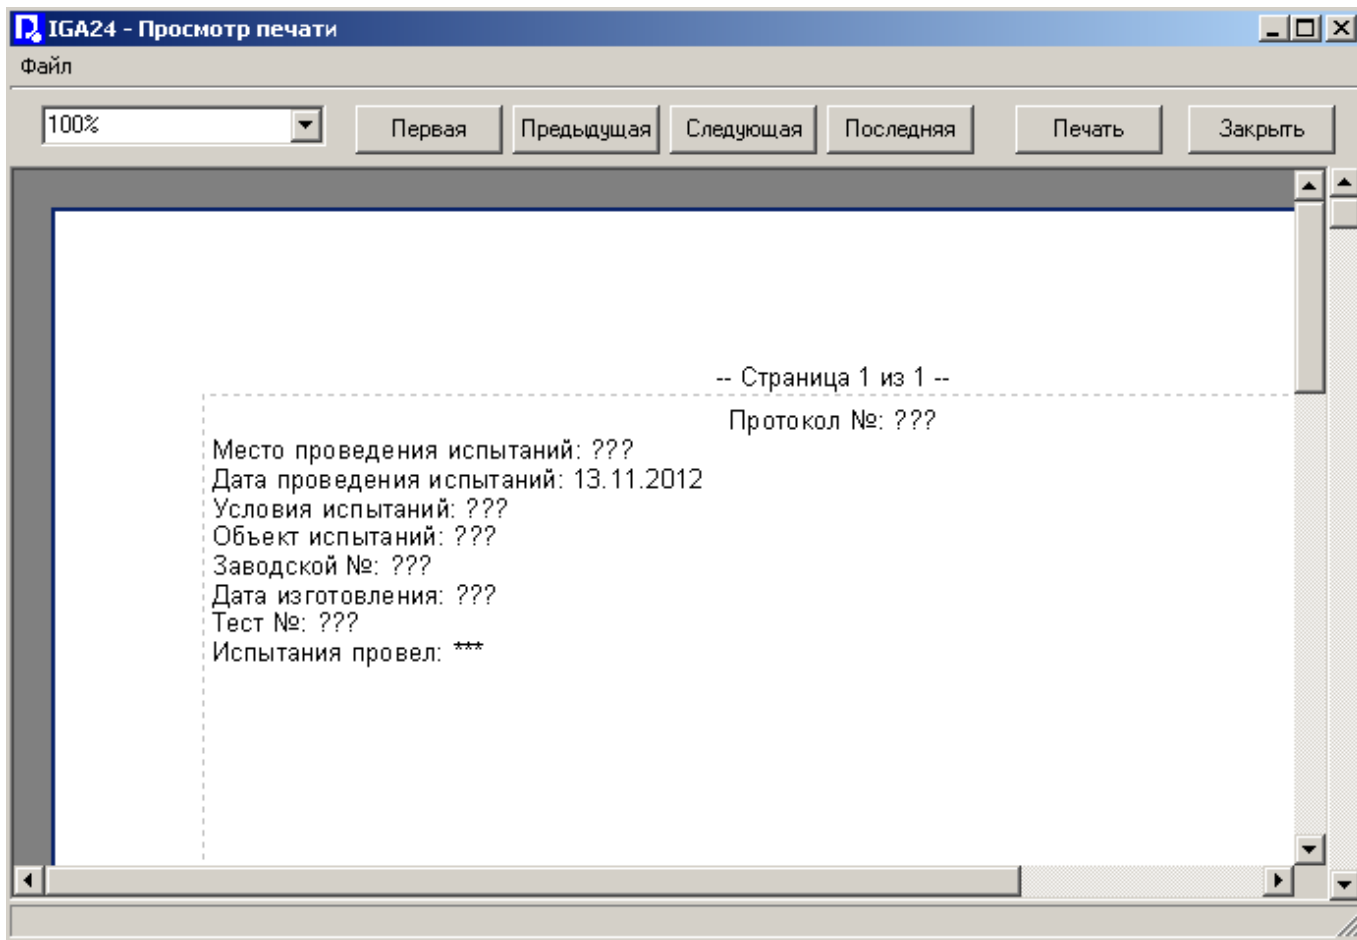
IGA24 - Просмотр печати

Файл

100%

Первая Предыдущая Следующая Последняя Печать Закрыть

-- Страница 1 из 1 --

Протокол №: ???

Место проведения испытаний: ???
Дата проведения испытаний: 13.11.2012
Условия испытаний: ???
Объект испытаний: ???
Заводской №: ???
Дата изготовления: ???
Тест №: ???
Испытания провел: ***